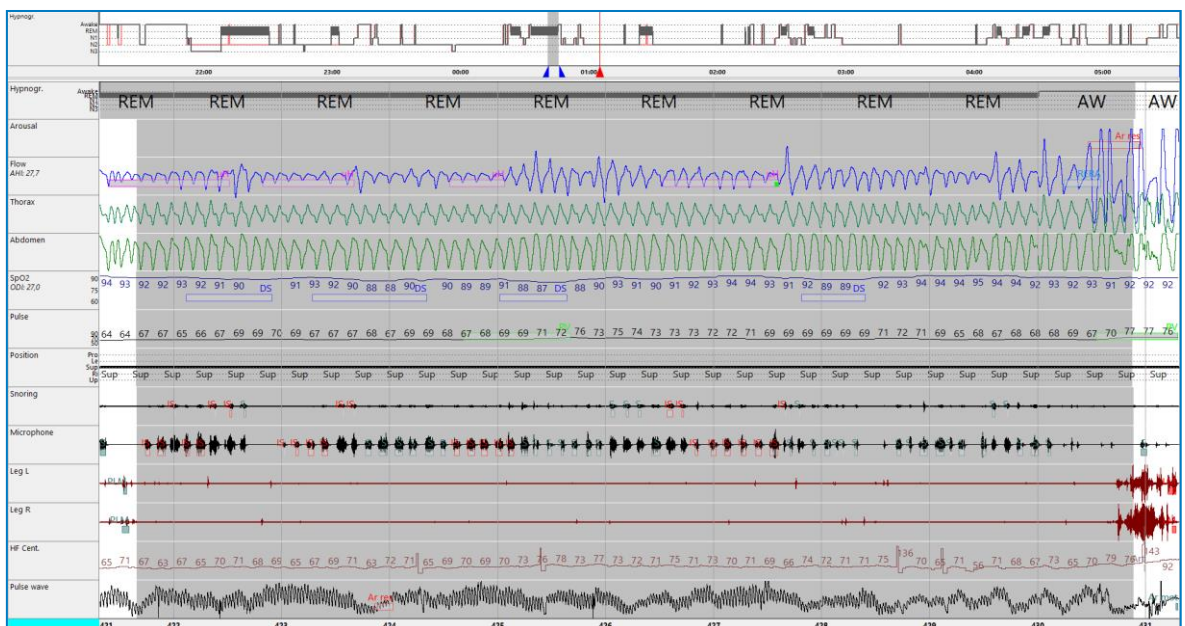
Hypnogr.
Awake
REM
N1
N2
N3

22:00
23:00
00:00
01:00
02:00
03:00
04:00
05:00

Hypnogr.
REM REM REM REM REM REM REM REM REM AW AW

Arousal
Ar.res

Flow
AHI: 27,7

Thorax

Abdomen

SpO2
ODI: 27,0
90
75
60
94 93 92 92 93 92 91 90 DS 91 93 92 90 88 88 90 DS 90 89 89 91 88 87 DS 88 90 93 91 90 91 92 93 94 94 93 91 92 89 89 DS 92 93 94 94 95 94 94 92 93 92 93 91 92 92 92

Pulse
90
50
64 64 67 67 65 66 67 69 69 70 69 67 67 67 68 67 69 69 68 67 68 69 69 71 72 76 73 75 74 73 73 73 72 72 71 69 69 69 69 69 69 71 72 71 69 65 68 67 68 68 69 67 70 77 77 76

Position
Pro
Le
Sup
Ri
Up
Sup Sup Sup Sup Sup Sup Sup Sup Sup Sup Sup Sup Sup Sup Sup Sup Sup Sup Sup Sup Sup Sup Sup Sup Sup Sup Sup Sup Sup Sup Sup Sup Sup Sup Sup Sup Sup Sup Sup Sup Sup Sup Sup Sup Sup Sup Sup Sup Sup

Snoring

Microphone

Leg L
PLM

Leg R
PLM

HF Cent.
65 71 67 63 67 65 70 71 68 65 65 67 69 71 63 72 71 65 69 70 69 70 73 76 78 73 77 73 72 71 75 71 73 70 71 69 66 74 72 71 71 75 136 70 68 71 56 71 68 67 73 65 70 79 78 143 92

Pulse wave
Ar.res

421 422 423 424 425 426 427 428 429 430 431